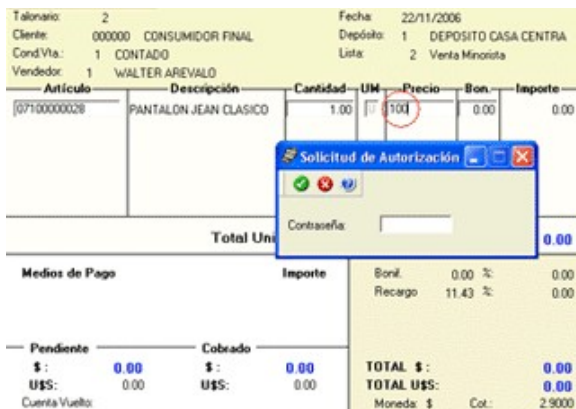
Talonario: 2
Cliente: 000000 CONSUMIDOR FINAL
Cond.Vta.: 1 CONTADO
Vendedor: 1 WALTER AREVALO

Fecha: 22/11/2006
Depósito: 1 DEPOSITO CASA CENTRA
Lista: 2 Venta Minorista

| Artículo | Descripción | Cantidad | UM | Precio | Bon. | Importe |
|---|---|---|---|---|---|---|
| 07100000028 | PANTALON JEAN CLASICO | 1.00 | U | 100 | 0.00 | 0.00 |

Solicitud de Autorización

Contraseña:

Total Uni

0.00

Medios de Pago

Importe

Bonif. 0.00 %: 0.00
Recargo 11.43 %: 0.00

Pendiente
$: 0.00
U$S: 0.00

Cobrado
$: 0.00
U$S: 0.00

Cuenta Vuelto:

TOTAL $: 0.00
TOTAL U$S: 0.00
Moneda: $ Cot.: 2.9000